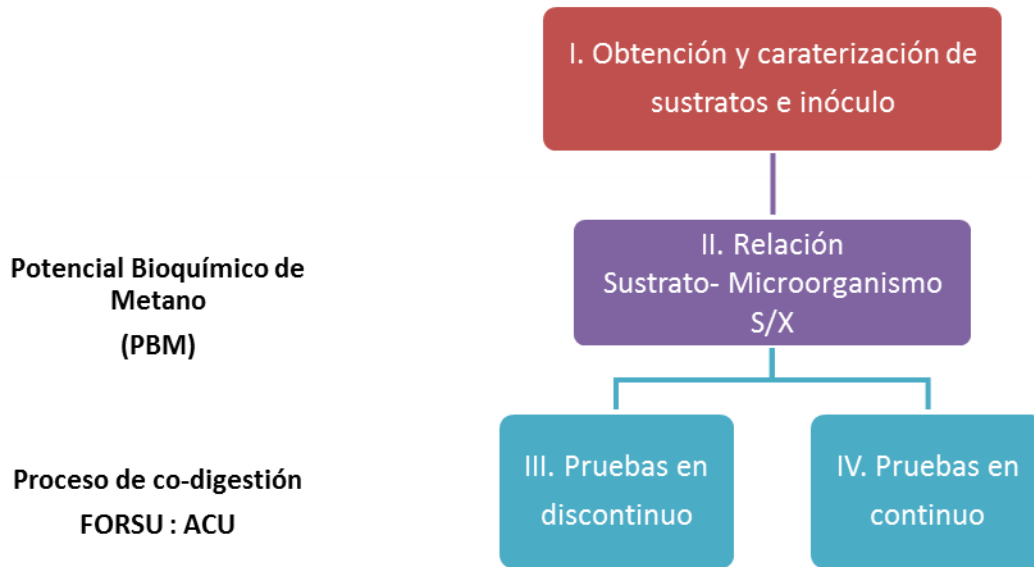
I. Obtención y carateterización de sustratos e inóculo

II. Relación Sustrato- Microorganismo S/X

Potencial Bioquímico de Metano
(PBM)

III. Pruebas en discontinuo

IV. Pruebas en continuo

Proceso de co-digestión
FORSU : ACU